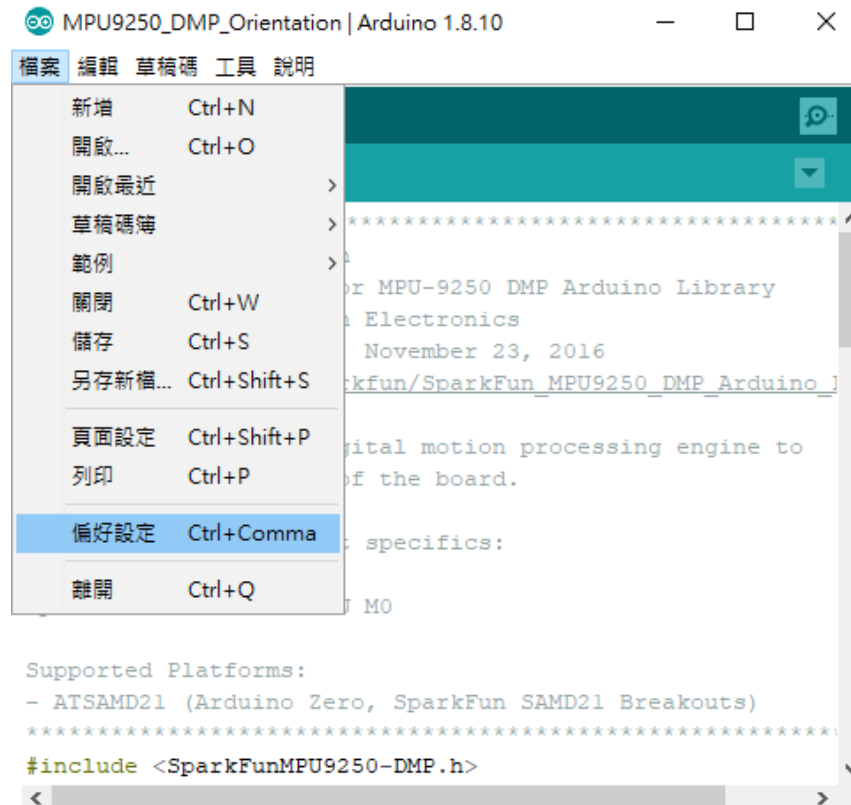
MPU9250_DMP_Orientation | Arduino 1.8.10

檔案 編輯 草稿碼 工具 說明

新增 Ctrl+N
開啟... Ctrl+O
開啟最近
草稿碼簿
範例
關閉 Ctrl+W
儲存 Ctrl+S
另存新檔... Ctrl+Shift+S
頁面設定 Ctrl+Shift+P
列印 Ctrl+P
偏好設定 Ctrl+Comma
離開 Ctrl+Q

*************************************
r MPU-9250 DMP Arduino Library
n Electronics
November 23, 2016
tkfun/SparkFun_MPU9250_DMP_Arduino_L

gital motion processing engine to
of the board.

t specifics:

J M0

Supported Platforms:
- ATSAMD21 (Arduino Zero, SparkFun SAMD21 Breakouts)
*************************************
#include <SparkFunMPU9250-DMP.h>